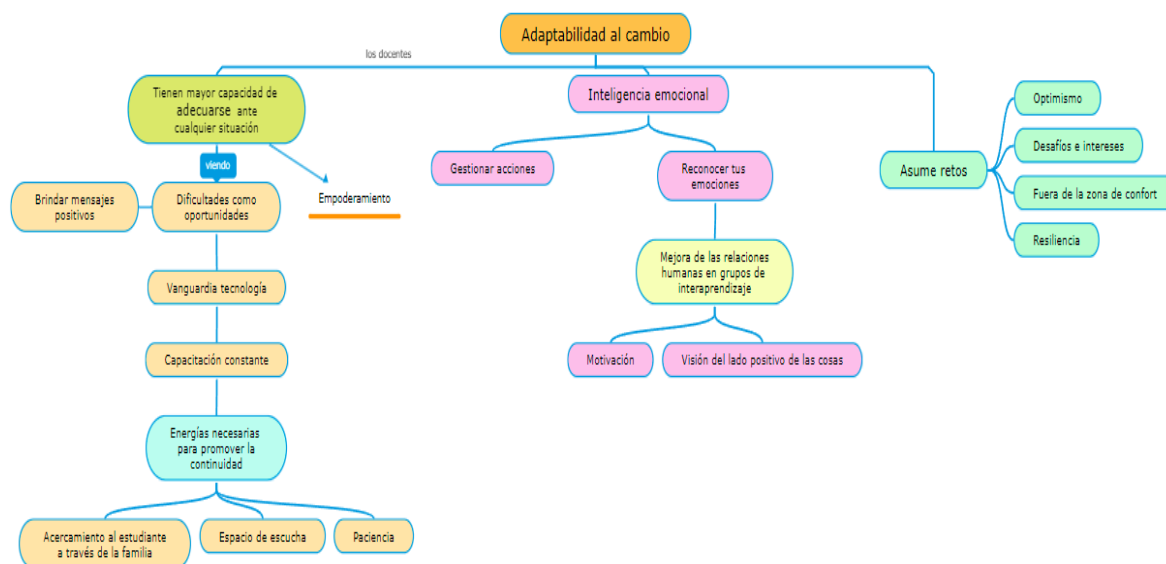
Adaptabilidad al cambio

los docentes

Tienen mayor capacidad de adecuarse ante cualquier situación

viendo

Brindar mensajes positivos

Dificultades como oportunidades

Empoderamiento

Vanguardia tecnología

Capacitación constante

Energías necesarias para promover la continuidad

Acercamiento al estudiante a través de la familia

Espacio de escucha

Paciencia

Inteligencia emocional

Gestionar acciones

Reconocer tus emociones

Mejora de las relaciones humanas en grupos de interaprendizaje

Motivación

Visión del lado positivo de las cosas

Asume retos

Optimismo

Desafíos e intereses

Fuera de la zona de confort

Resiliencia